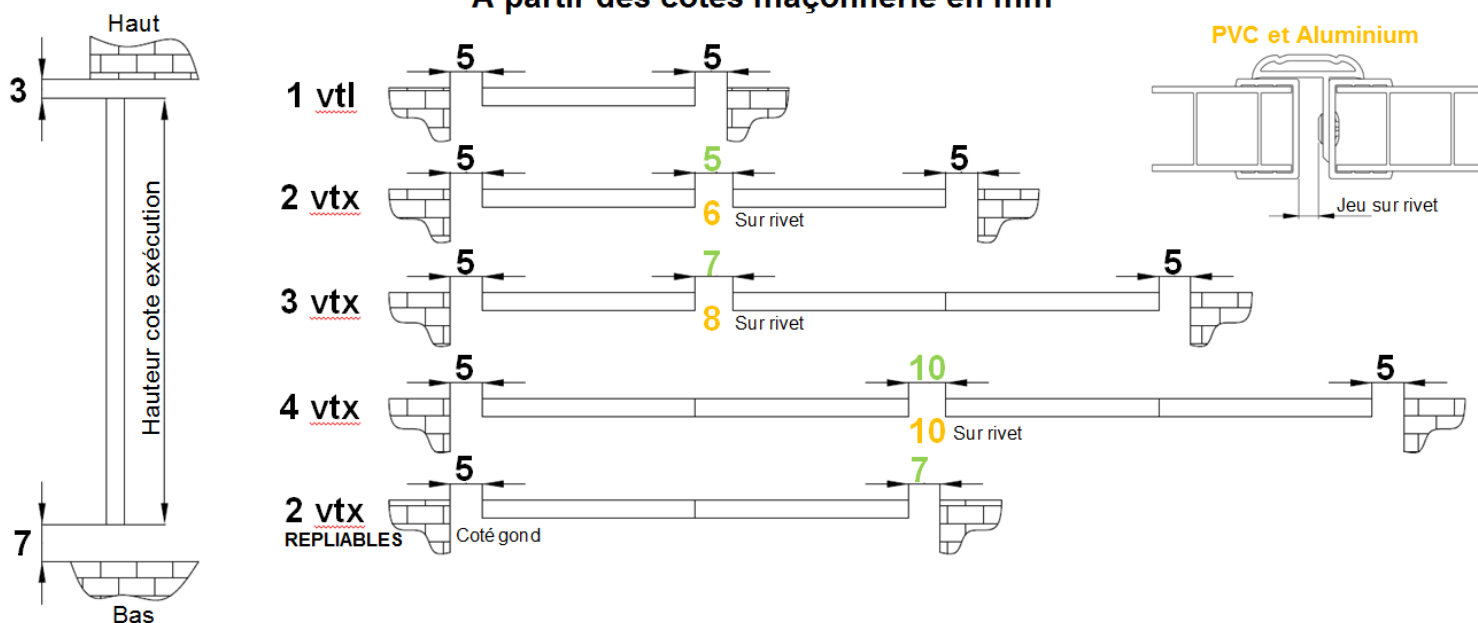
A partir des cotes maçonnerie en mm

Haut
3
Hauteur cote exécution
7
Bas

1 vtl
5
5

2 vtx
5
5
6 Sur rivet
5

3 vtx
5
7
8 Sur rivet
5

4 vtx
5
10
10 Sur rivet
5

2 vtx
REPLIABLES
5
Coté gond
7

PVC et Aluminium
Jeu sur rivet